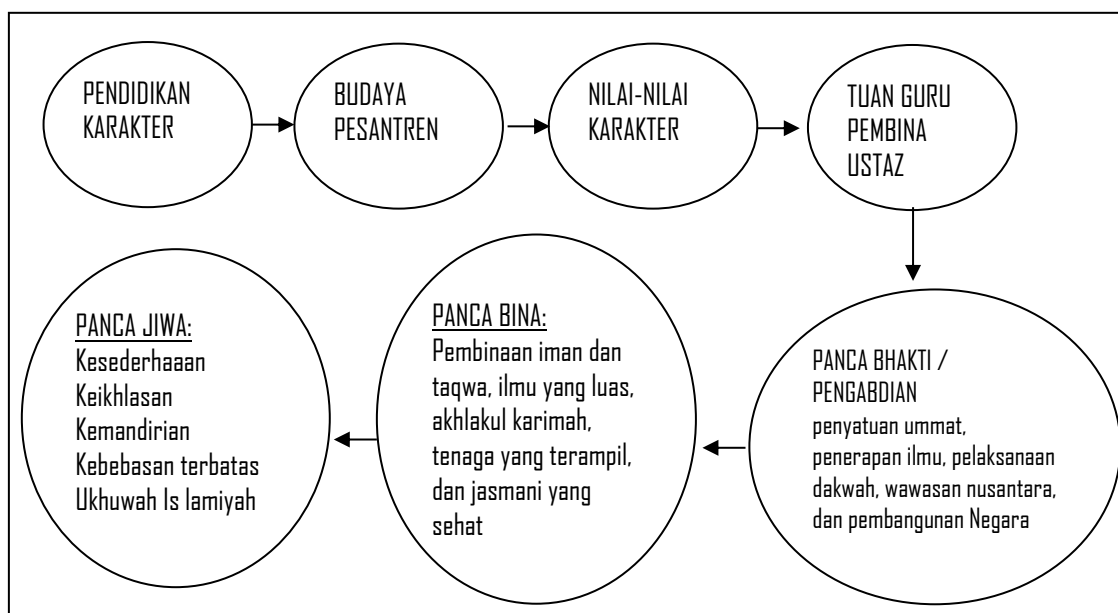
PENDIDIKAN KARAKTER

BUDAYA PESANTREN

NILAI-NILAI KARAKTER

TUAN GURU PEMBINA USTAZ

PANCA BHAKTI / PENGABDIAN
penyatuan ummat, penerapan ilmu, pelaksanaan dakwah, wawasan nusantara, dan pembangunan Negara

PANCA BINA:
Pembinaan iman dan taqwa, ilmu yang luas, akhlakul karimah, tenaga yang terampil, dan jasmani yang sehat

PANCA JIWA:
Kesederhaaan
Keikhlasan
Kemandirian
Kebebasan terbatas
Ukhuwah Is lamiyah